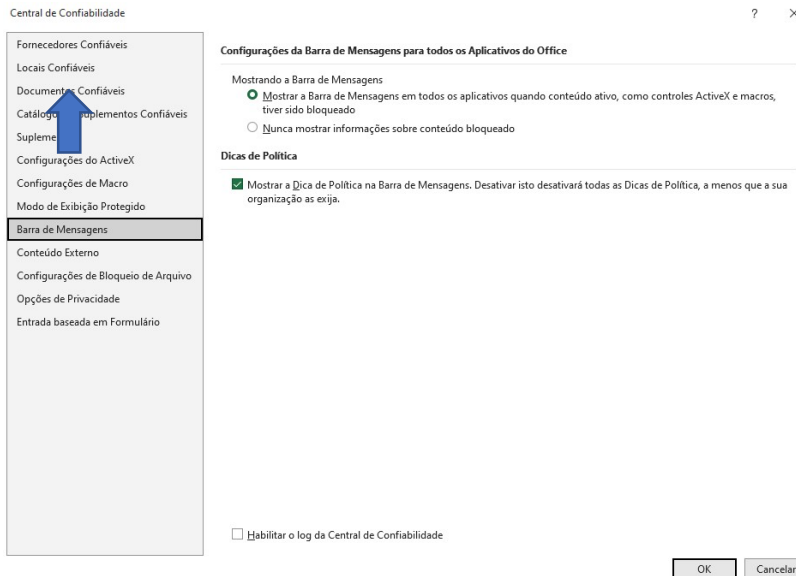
Central de Confiabilidade

?

×

Fornecedores Confiáveis

Locais Confiáveis

Documentos Confiáveis

Catálogo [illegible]uplementos Confiáveis

Supleme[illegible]

Configurações do ActiveX

Configurações de Macro

Modo de Exibição Protegido

Barra de Mensagens

Conteúdo Externo

Configurações de Bloqueio de Arquivo

Opções de Privacidade

Entrada baseada em Formulário

Configurações da Barra de Mensagens para todos os Aplicativos do Office

Mostrando a Barra de Mensagens

Mostrar a Barra de Mensagens em todos os aplicativos quando conteúdo ativo, como controles ActiveX e macros, tiver sido bloqueado

Nunca mostrar informações sobre conteúdo bloqueado

Dicas de Política

Mostrar a Dica de Política na Barra de Mensagens. Desativar isto desativará todas as Dicas de Política, a menos que a sua organização as exija.

Habilitar o log da Central de Confiabilidade

OK

Cancelar